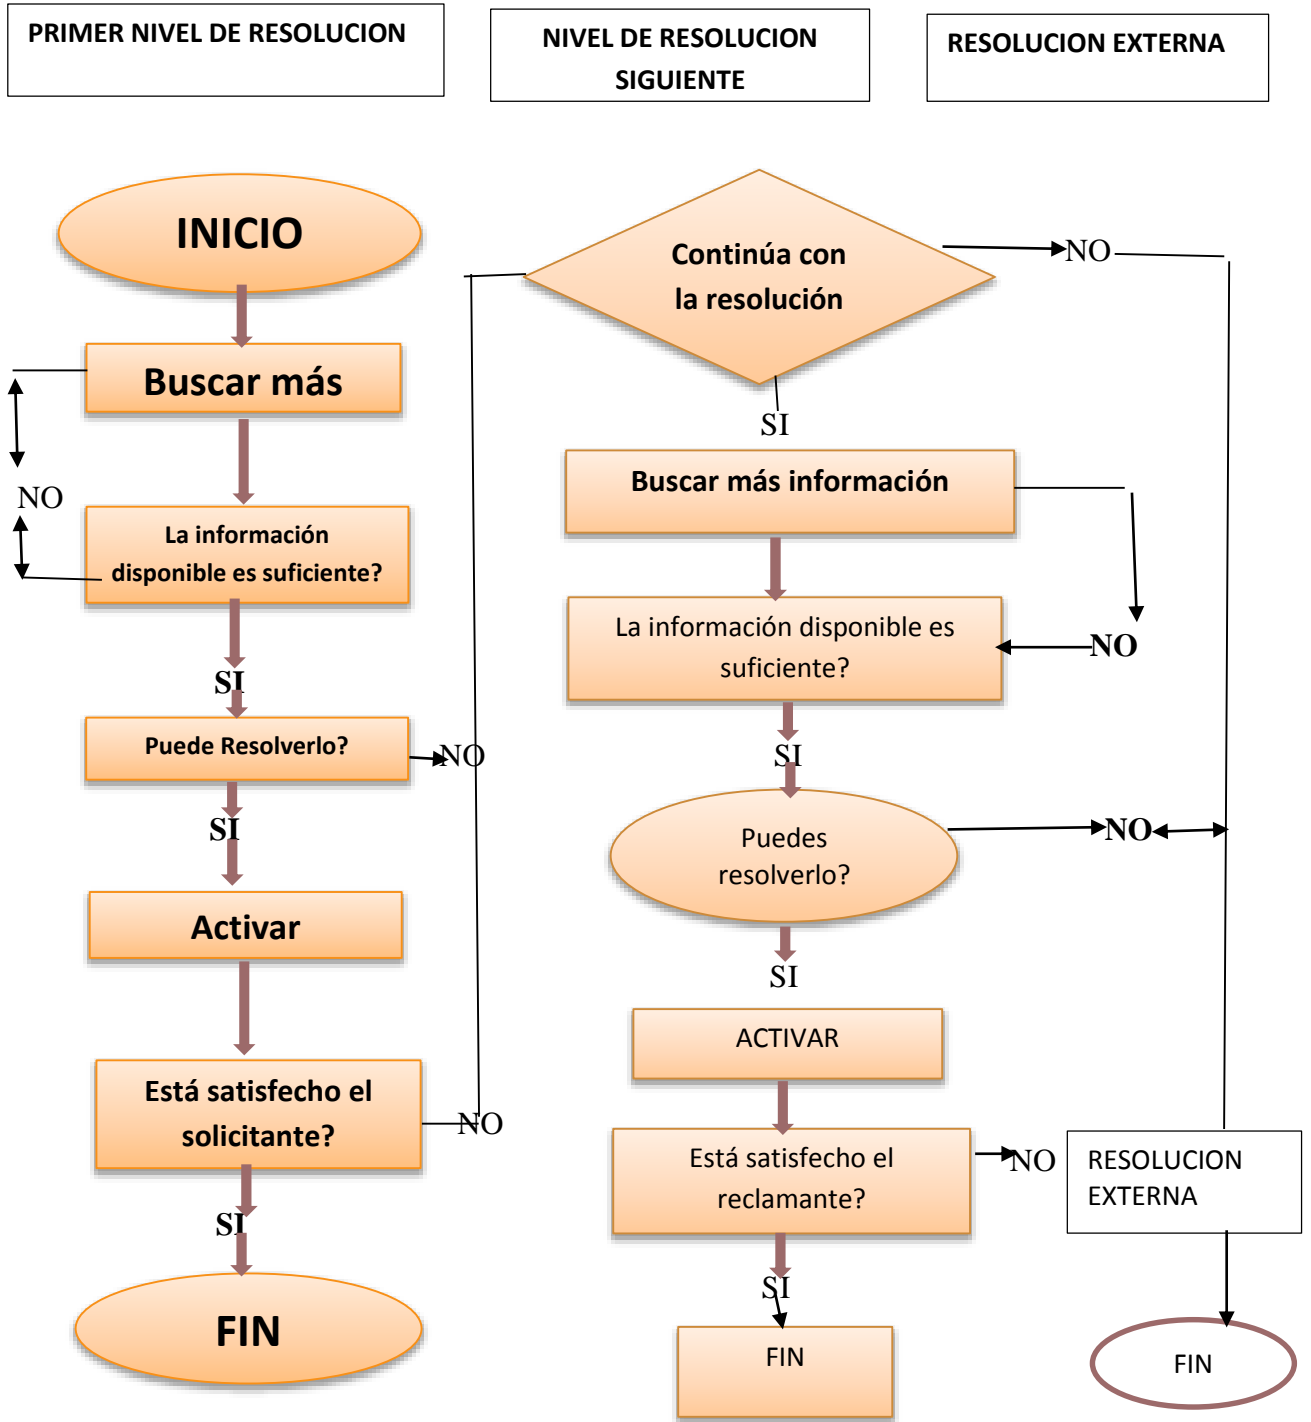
PRIMER NIVEL DE RESOLUCION

NIVEL DE RESOLUCION SIGUIENTE

RESOLUCION EXTERNA

INICIO

Buscar más

NO

La información disponible es suficiente?

SI

Puede Resolverlo?

NO

SI

Activar

Está satisfecho el solicitante?

NO

SI

FIN

Continúa con la resolución

NO

SI

Buscar más información

La información disponible es suficiente?

NO

SI

Puedes resolverlo?

NO

SI

ACTIVAR

Está satisfecho el reclamante?

NO

RESOLUCION EXTERNA

SI

FIN

FIN